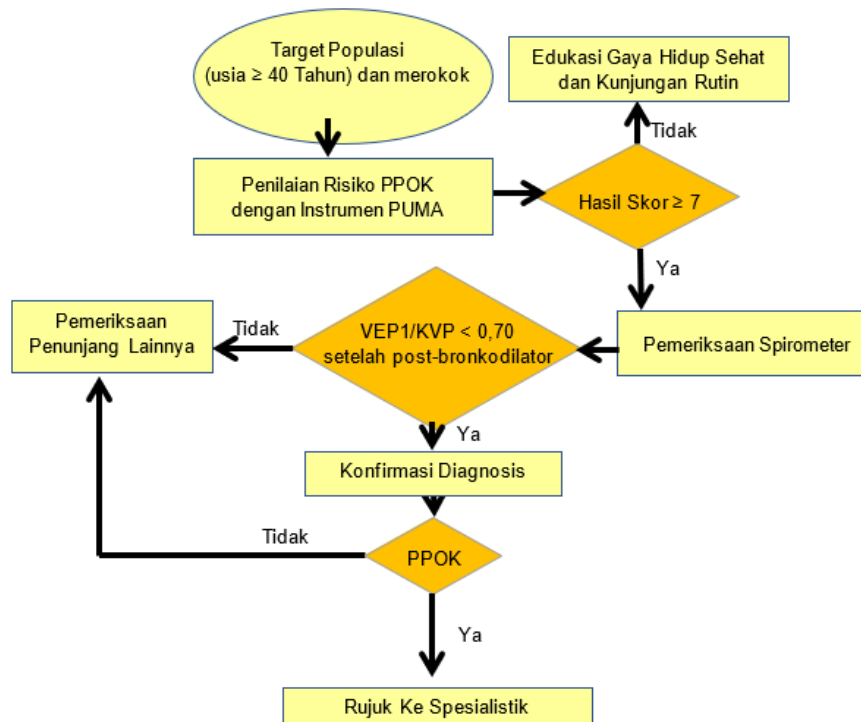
Target Populasi (usia ≥ 40 Tahun) dan merokok

Edukasi Gaya Hidup Sehat dan Kunjungan Rutin

Tidak

Penilaian Risiko PPOK dengan Instrumen PUMA

Hasil Skor ≥ 7

Ya

Pemeriksaan Penunjang Lainnya

Tidak

VEP1/KVP < 0,70 setelah post-bronkodilator

Pemeriksaan Spirometer

Ya

Konfirmasi Diagnosis

Tidak

PPOK

Ya

Rujuk Ke Spesialistik